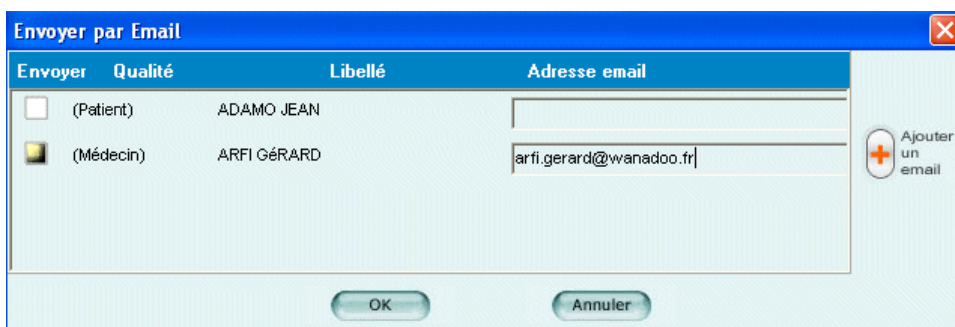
Envoyer par Email

| Envoyer | Qualité | Libellé | Adresse email |
|---|---|---|---|
| | (Patient) | ADAMO JEAN | |
| | (Médecin) | ARFI GéRARD | arfi.gerard@wanadoo.fr |

Ajouter un email

OK

Annuler